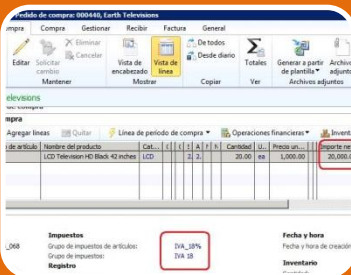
Pedido de compra: 000448, Earth Televisions

mpra | Compra | Gestionar | Recibir | Factura | General

Editar | Solicitar cambio | Eliminar | Cancelar | Mantener

Vista de encabezado | Vista de línea | Mostrar

De todos | Desde diario | Copiar

Totales | Ver

Generar a partir de plantilla | Archivo adjunto | Archivos adjuntos

elevisions

mpra

Agregar líneas | Quitar | Línea de período de compra | Operaciones financieras | Invent

| e de artículo | Nombre del producto | Cat... | | | | A | | | Cantidad | U... | Precio un... | Importe ne |
|---|---|---|---|---|---|---|---|---|---|---|---|---|
| | LCD Television HD Black 42 inches | LCD | | 2. | 2. | | | 20.00 | ea | 1,000.00 | 20,000. |

_068

Impuestos
Grupo de impuestos de artículos: IVA_18%
Grupo de impuestos: IVA 18

Registro

Fecha y hora
Fecha y hora de creación

Inventario